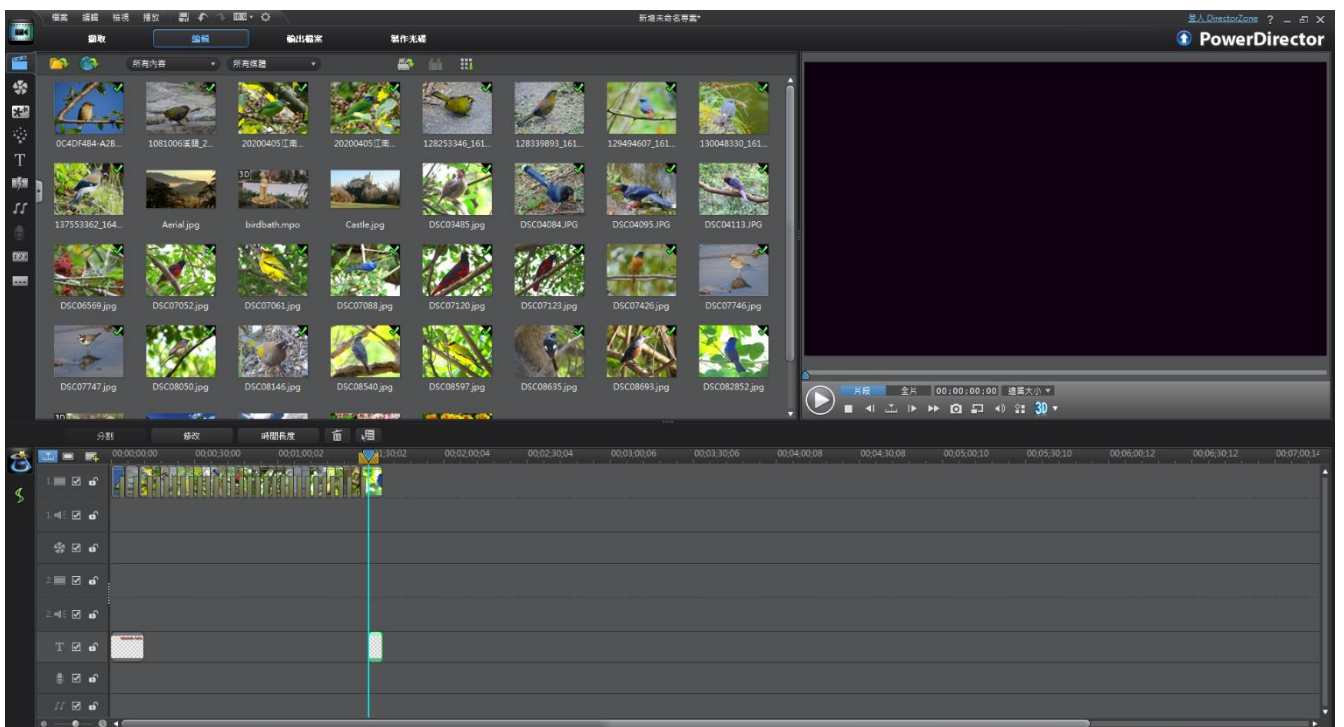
檔案 編輯 檢視 播放

新增未命名專案*

登入 DirectorZone ? _ ☐ X

擷取 編輯 輸出檔案 製作光碟

PowerDirector

所有內容 所有媒體

0C4DF4B4-A28... 1081006溪頭_2... 20200405江南... 20200405江南... 128253346_161... 128339893_161... 129494607_161... 130048330_161...

137553362_164... Aerial.jpg birdbath.mpo Castle.jpg DSC03485.jpg DSC04084.JPG DSC04095.JPG DSC04113.JPG

DSC06569.jpg DSC07052.jpg DSC07061.jpg DSC07088.jpg DSC07120.jpg DSC07123.jpg DSC07426.jpg DSC07746.jpg

DSC07747.jpg DSC08050.jpg DSC08146.jpg DSC08540.jpg DSC08597.jpg DSC08635.jpg DSC08693.jpg DSC082852.jpg

片段 全片 00;00;00;00 適當大小

3D

分割 修改 時間長度

00;00;00;00 00;00;30;00 00;01;00;02 00;01;30;02 00;02;00;04 00;02;30;04 00;03;00;06 00;03;30;06 00;04;00;08 00;04;30;08 00;05;00;10 00;05;30;10 00;06;00;12 00;06;30;12 00;07;00;14

1.
1.
2.
2.
T